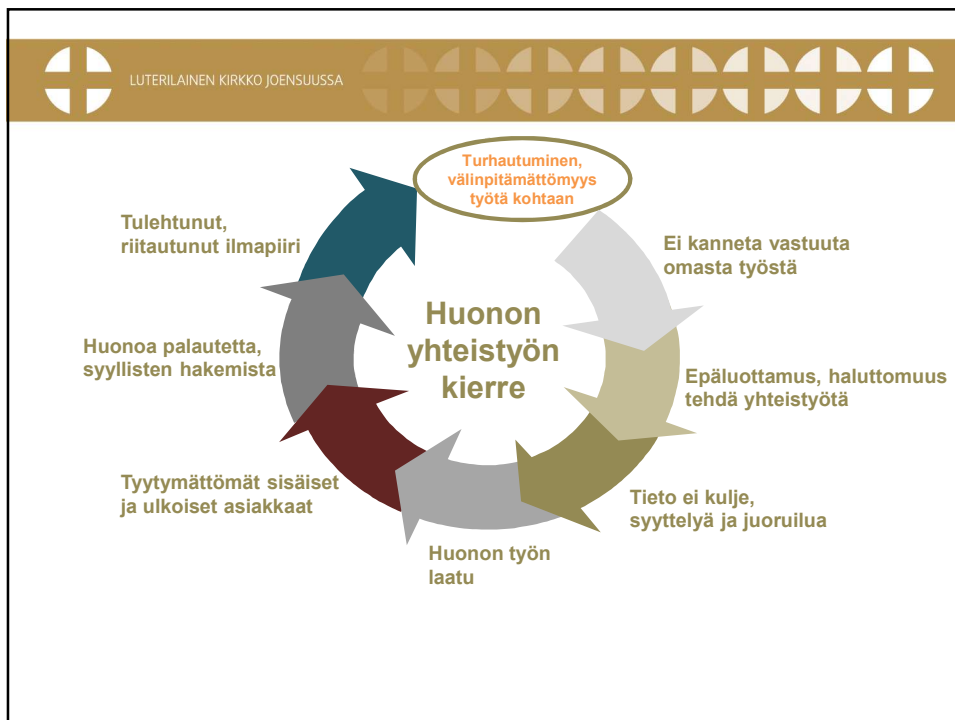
LUTERILAINEN KIRKKO JOENSUUSSA

Turhautuminen, välinpitämättömyys työtä kohtaan

Ei kanneta vastuuta omasta työstä

Epäluottamus, haluttomuus tehdä yhteistyötä

Tieto ei kulje, syyttelyä ja juoruilua

Huonon työn laatu

Tyytymättömät sisäiset ja ulkoiset asiakkaat

Huonoa palautetta, syyllisten hakemista

Tulehtunut, riitautunut ilmapiiri

Huonon yhteistyön kierre